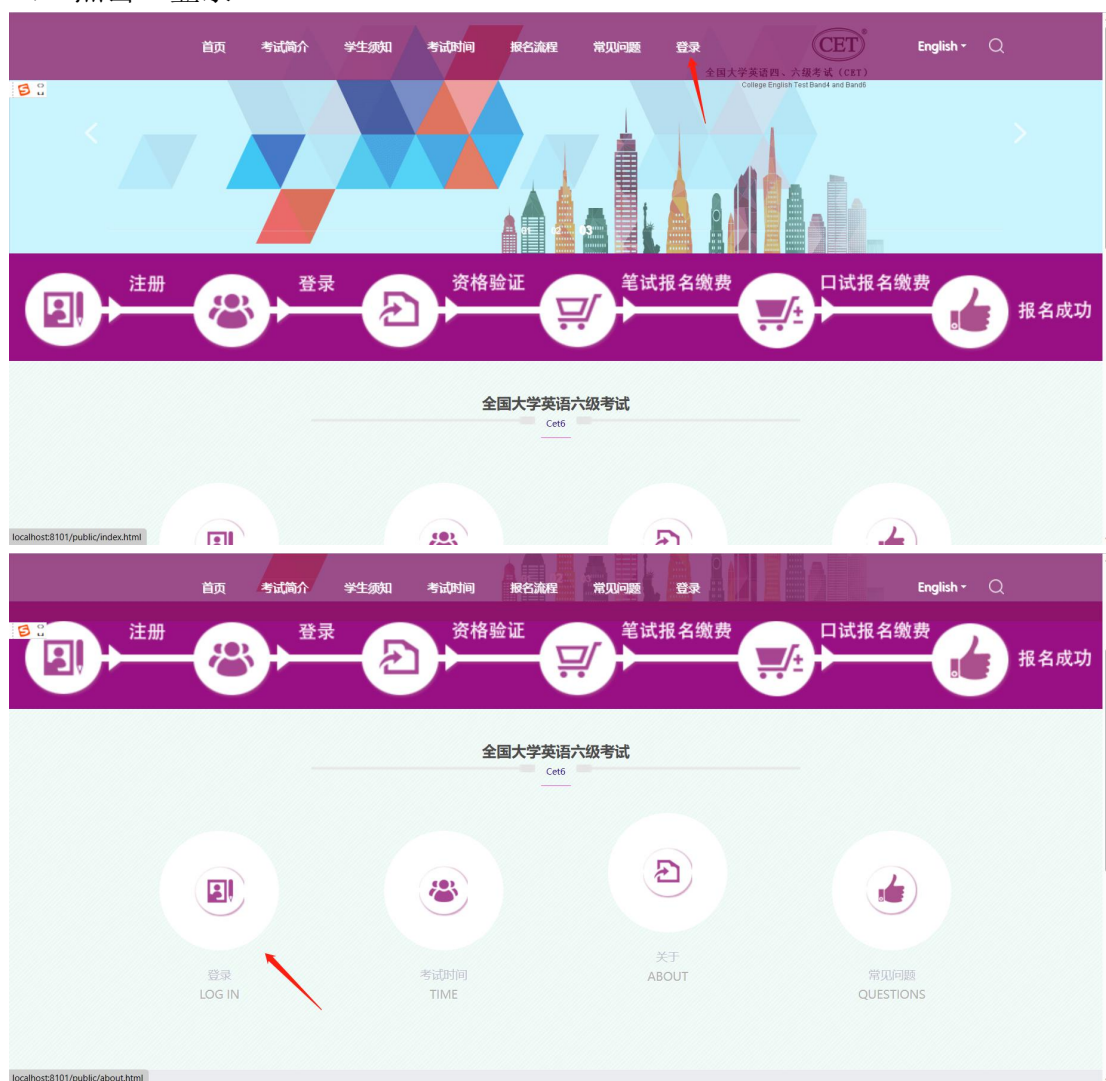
首页 考试简介 学生须知 考试时间 报名流程 常见问题 登录

CET

全国大学英语四、六级考试（CET）
College English Test Band4 and Band6

English

01 02 03

注册 登录 资格验证 笔试报名缴费 口试报名缴费 报名成功

全国大学英语六级考试
Cet6

localhost:8101/public/index.html

首页 考试简介 学生须知 考试时间 报名流程 常见问题 登录 English

注册 登录 资格验证 笔试报名缴费 口试报名缴费 报名成功

全国大学英语六级考试
Cet6

登录
LOG IN

考试时间
TIME

关于
ABOUT

常见问题
QUESTIONS

localhost:8101/public/about.html